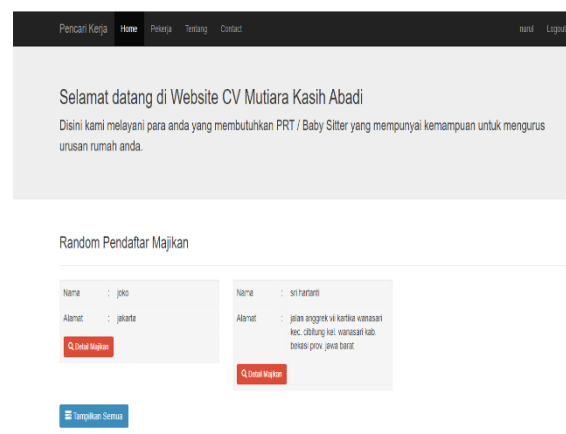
Pencari Kerja Home Pekerja Tentang Contact nurul Logout

Selamat datang di Website CV Mutiara Kasih Abadi

Disini kami melayani para anda yang membutuhkan PRT / Baby Sitter yang mempunyai kemampuan untuk mengurus urusan rumah anda.

Random Pendaftar Majikan

| | | |
|---|---|---|
| Nama | : | joko |
| Alamat | : | jakarta |

Detail Majikan

| | | |
|---|---|---|
| Nama | : | sri hartanti |
| Alamat | : | jalan anggrek vi kartika wanasari kec. cibitung kel. wanasari kab. bekasi prov. jawa barat |

Detail Majikan

Tampilkan Semua